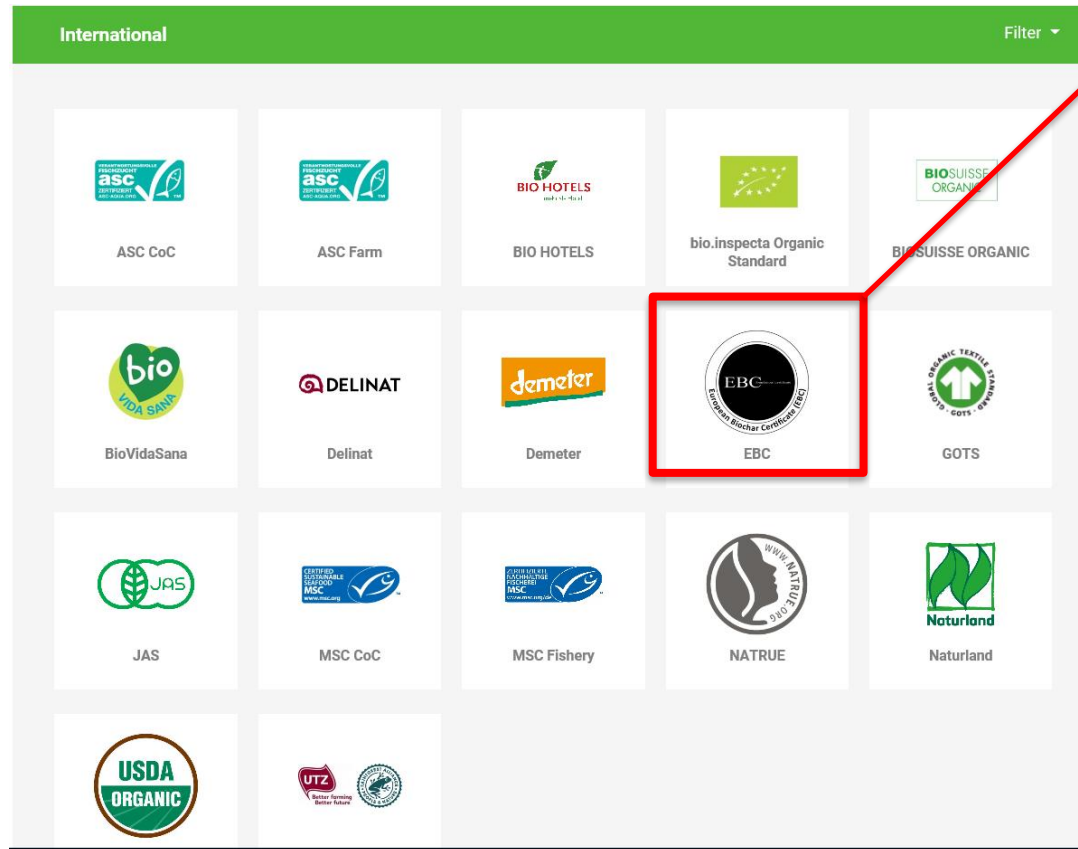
International

Filter

VERANTWORTUNGSVOLLE FISCHZUCHT asc ZERTIFIZIERT ASC-AQUA.ORG

ASC CoC

VERANTWORTUNGSVOLLE FISCHZUCHT asc ZERTIFIZIERT ASC-AQUA.ORG

ASC Farm

BIO HOTELS

BIO HOTELS

bio.inspecta Organic Standard

BIOSUISSE ORGANIC

BIOSUISSE ORGANIC

bio VIDA SANA

BioVidaSana

DELINAT

Delinat

demeter

Demeter

EBC European Biochar Certificate (EBC)

EBC

GLOBAL ORGANIC TEXTILE STANDARD GOTS

GOTS

JAS

JAS

CERTIFIED SUSTAINABLE SEAFOOD MSC www.msc.org

MSC CoC

ZERTIFIZIERTE NACHHALTIGE FISCHEREI MSC www.msc.org/de

MSC Fishery

WWW.NATRUE.ORG

NATRUE

Naturland

Naturland

USDA ORGANIC

UTZ Better farming Better future